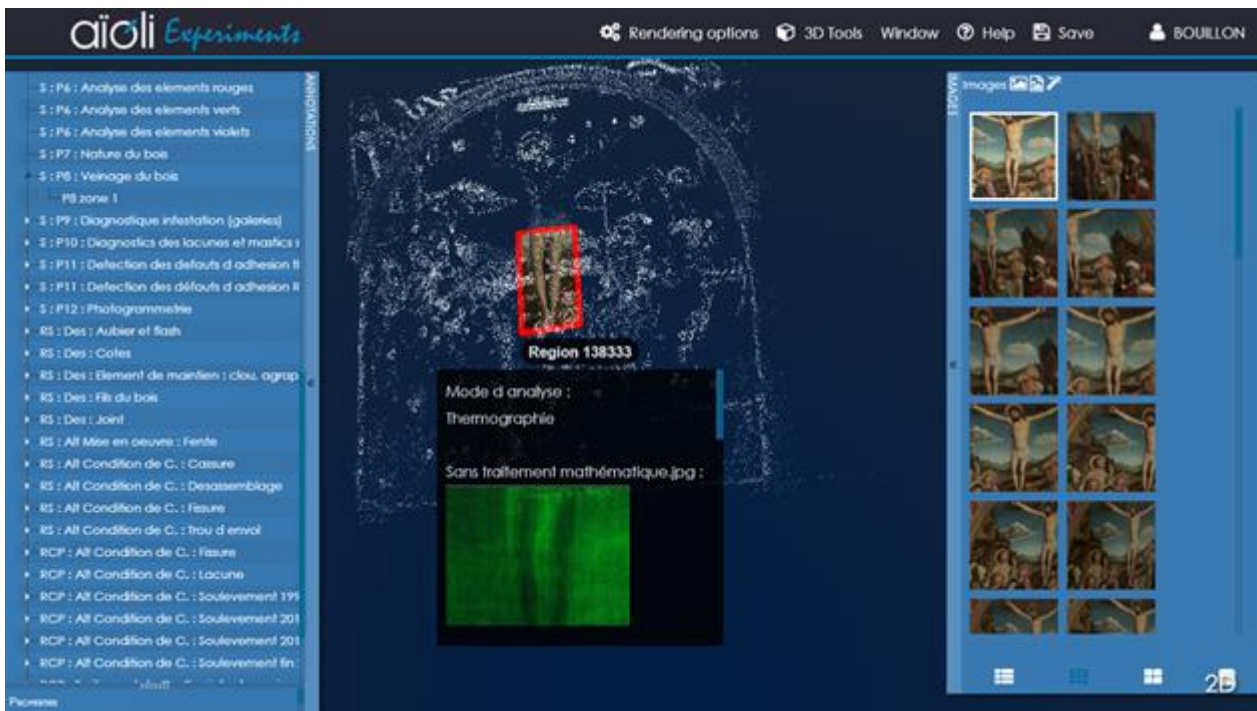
aïoli Experiments

Rendering options 3D Tools Window Help Save BOUILLON

ANNOTATIONS

S : P6 : Analyse des elements rouges
S : P6 : Analyse des elements verts
S : P6 : Analyse des elements violets
S : P7 : Nature du bois
S : P8 : Veinage du bois
P8 zone 1
S : P9 : Diagnostique infestation (galeries)
S : P10 : Diagnostics des lacunes et mastics
S : P11 : Detection des defauts d adhesion
S : P11 : Detection des défauts d adhesion
S : P12 : Photogrammetrie
RS : Des : Aubier et flash
RS : Des : Cotes
RS : Des : Element de maintien : clou, agrap
RS : Des : Fils du bois
RS : Des : Joint
RS : Alt Mise en oeuvre : Fente
RS : Alt Condition de C. : Cassure
RS : Alt Condition de C. : Desassemblage
RS : Alt Condition de C. : Fissure
RS : Alt Condition de C. : Trou d envol
RCP : Alt Condition de C. : Fissure
RCP : Alt Condition de C. : Lacune
RCP : Alt Condition de C. : Soulevement 19
RCP : Alt Condition de C. : Soulevement 20
RCP : Alt Condition de C. : Soulevement 20
RCP : Alt Condition de C. : Soulevement fin
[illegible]

Region 138333

Mode d analyse :
Thermographie

Sans traitement mathématique.jpg :

IMAGES
Images

2D